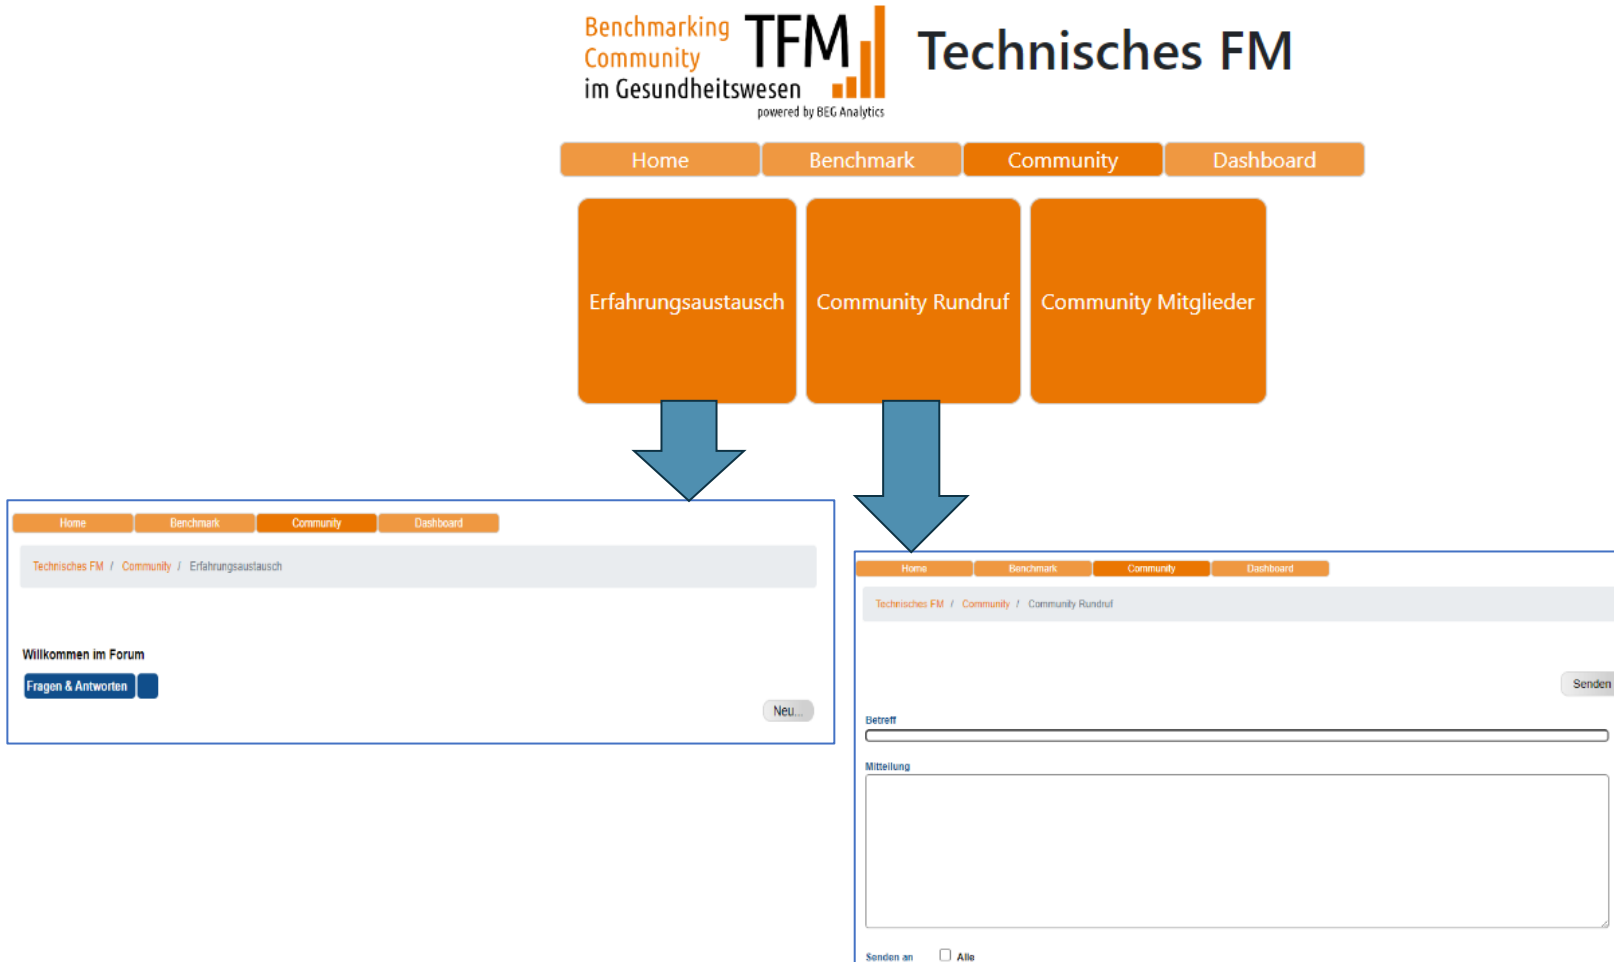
Benchmarking Community im Gesundheitswesen TFM powered by BEG Analytics

Technisches FM

Home Benchmark Community Dashboard

Erfahrungsaustausch

Community Rundruf

Community Mitglieder

Home Benchmark Community Dashboard

Technisches FM / Community / Erfahrungsaustausch

Willkommen im Forum

Fragen & Antworten

Neu...

Home Benchmark Community Dashboard

Technisches FM / Community / Community Rundruf

Senden

Betreff

Mitteilung

Senden an Alle